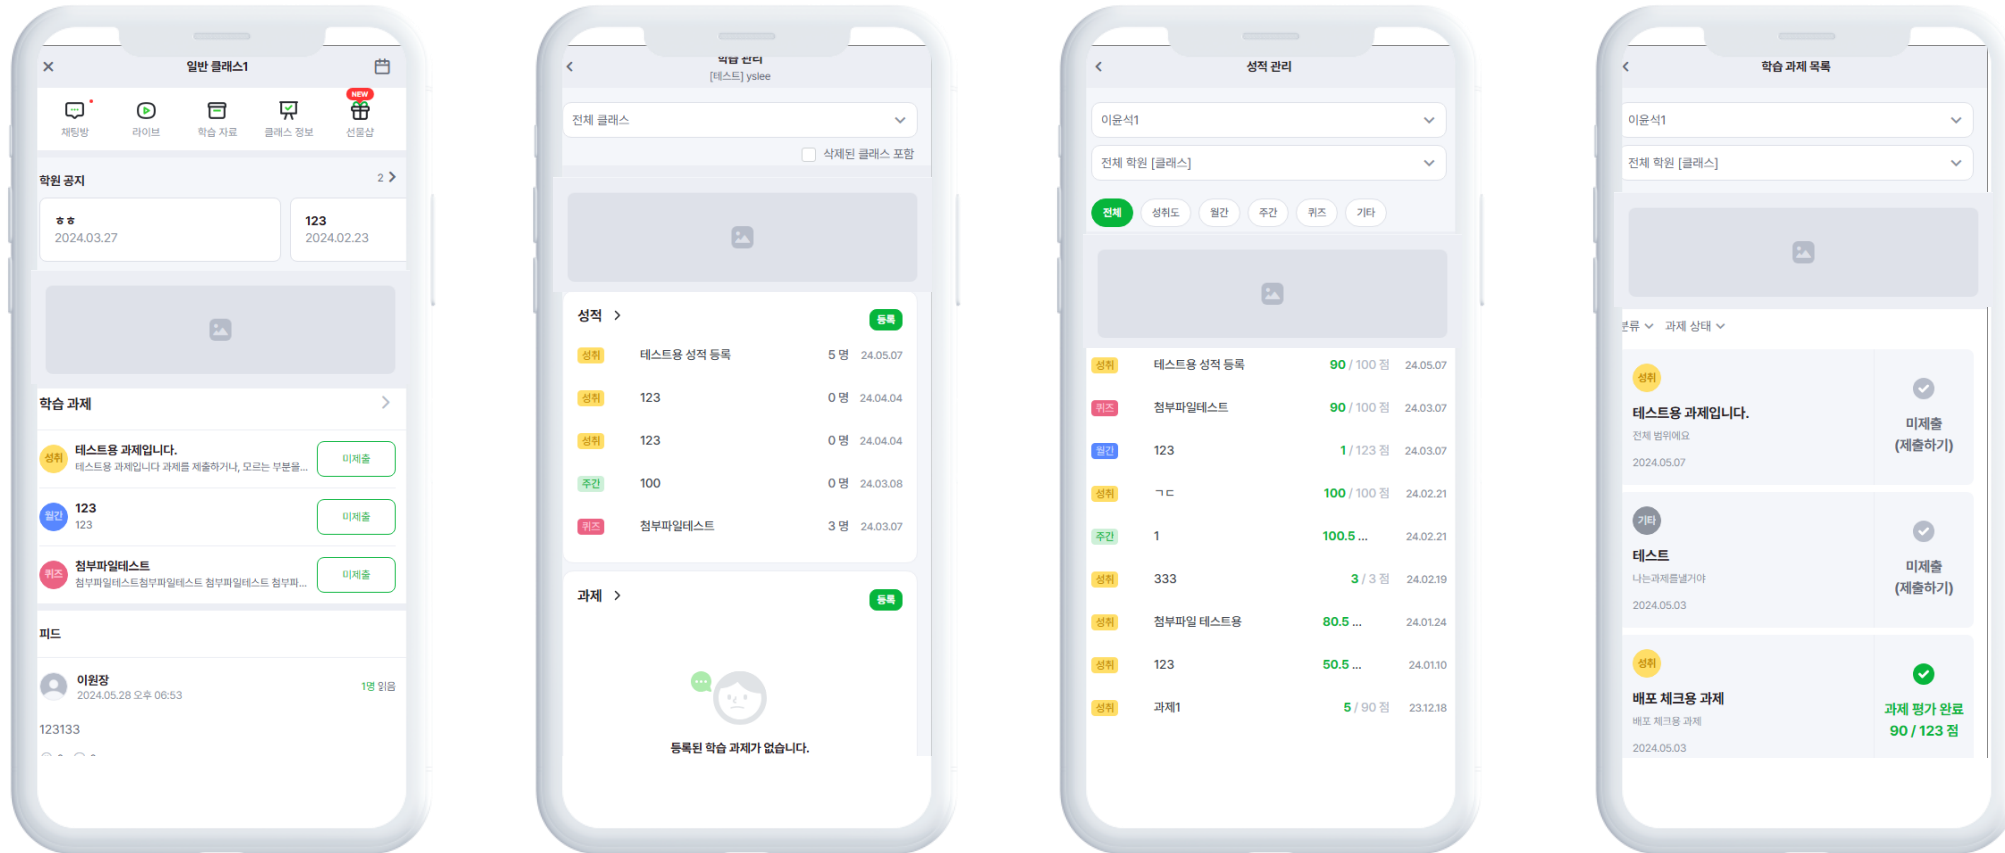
일반 클래스1

채팅방
라이브
학습 자료
클래스 정보
NEW
선물샵

학원 공지
2

ㅎㅎ
2024.03.27

123
2024.02.23

학습 과제

성취
테스트용 과제입니다.
테스트용 과제입니다 과제를 제출하거나, 모르는 부분을...
미제출

월간
123
123
미제출

퀴즈
첨부파일테스트
첨부파일테스트첨부파일테스트 첨부파일테스트 첨부파...
미제출

피드

이원장
2024.05.28 오후 06:53
1명 읽음

123133

학습 현황
[테스트] yslee

전체 클래스

삭제된 클래스 포함

성적
등록

| | | | |
|---|---|---|---|
| 성취 | 테스트용 성적 등록 | 5 명 | 24.05.07 |
| 성취 | 123 | 0 명 | 24.04.04 |
| 성취 | 123 | 0 명 | 24.04.04 |
| 주간 | 100 | 0 명 | 24.03.08 |
| 퀴즈 | 첨부파일테스트 | 3 명 | 24.03.07 |

과제
등록

등록된 학습 과제가 없습니다.

성적 관리

이윤석1

전체 학원 [클래스]

전체
성취도
월간
주간
퀴즈
기타

| | | | |
|---|---|---|---|
| 성취 | 테스트용 성적 등록 | 90 / 100 점 | 24.05.07 |
| 퀴즈 | 첨부파일테스트 | 90 / 100 점 | 24.03.07 |
| 월간 | 123 | 1 / 123 점 | 24.03.07 |
| 성취 | ㄱㄷ | 100 / 100 점 | 24.02.21 |
| 주간 | 1 | 100.5 ... | 24.02.21 |
| 성취 | 333 | 3 / 3 점 | 24.02.19 |
| 성취 | 첨부파일 테스트용 | 80.5 ... | 24.01.24 |
| 성취 | 123 | 50.5 ... | 24.01.10 |
| 성취 | 과제1 | 5 / 90 점 | 23.12.18 |

학습 과제 목록

이윤석1

전체 학원 [클래스]

분류
과제 상태

성취
테스트용 과제입니다.
전체 범위에요
2024.05.07
미제출
(제출하기)

기타
테스트
나는과제를낼거야
2024.05.03
미제출
(제출하기)

성취
배포 체크용 과제
배포 체크용 과제
2024.05.03
과제 평가 완료
90 / 123 점